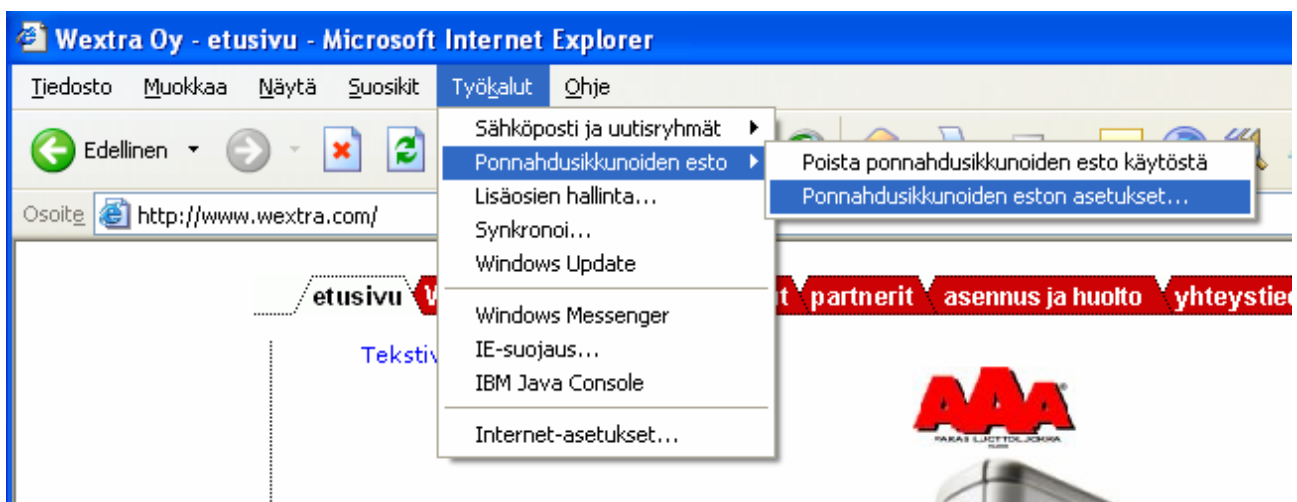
Wextra Oy - etusivu - Microsoft Internet Explorer

Tiedosto Muokkaa Näytä Suosikit Työkalut Ohje

Edellinen

Osoite http://www.wextra.com/

Sähköposti ja uutisryhmät
Ponnahdusikkunoiden esto
Lisäosien hallinta...
Synkronoi...
Windows Update
Windows Messenger
IE-suojaus...
IBM Java Console
Internet-asetukset...

Poista ponnahdusikkunoiden esto käytöstä
Ponnahdusikkunoiden eston asetukset...

etusivu W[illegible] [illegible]t partnerit asennus ja huolto yhteystie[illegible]

Tekstiv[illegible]

AAA
PARAS LUOTTOLUOKKA